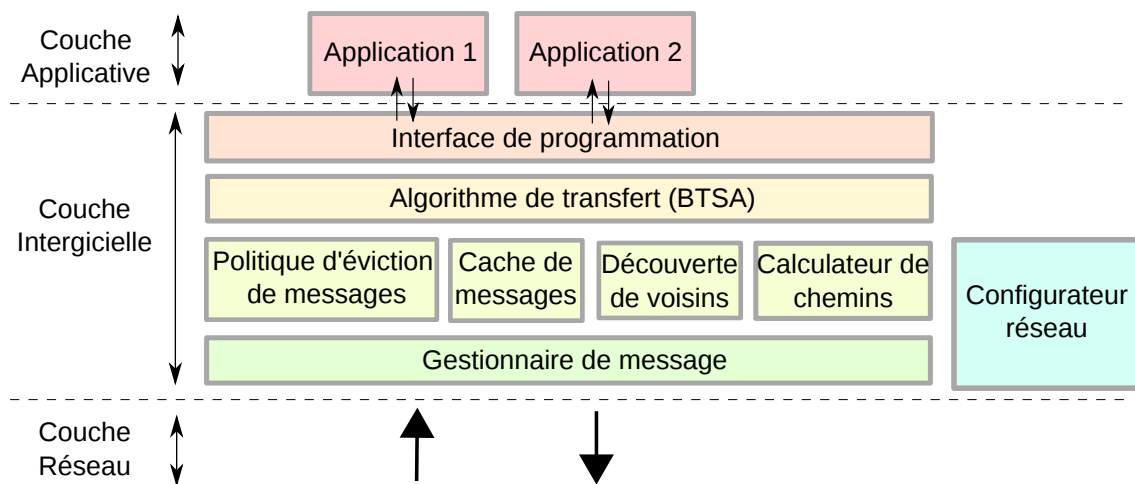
Couche Applicative

Application 1

Application 2

Couche Intergicielle

Interface de programmation

Algorithme de transfert (BTSA)

Politique d'éviction de messages

Cache de messages

Découverte de voisins

Calculateur de chemins

Configurateur réseau

Gestionnaire de message

Couche Réseau